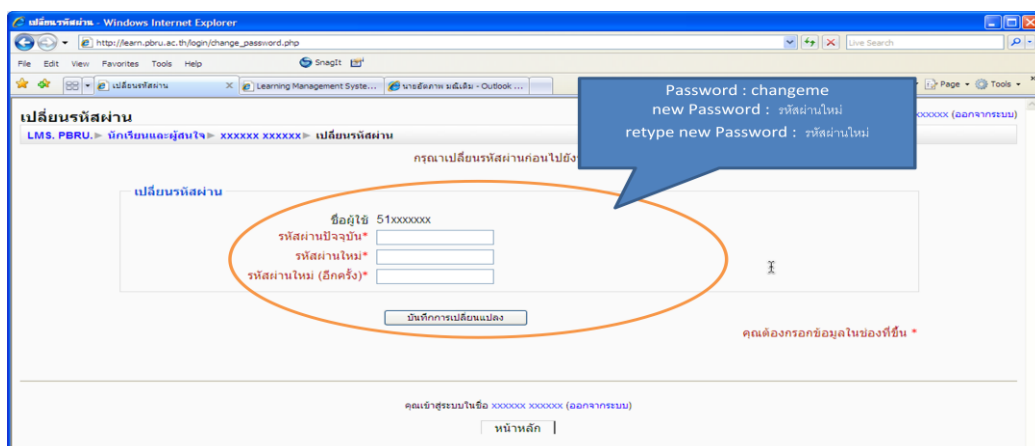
เปลี่ยนรหัสผ่าน - Windows Internet Explorer

http://learn.pbru.ac.th/login/change_password.php

Live Search

File Edit View Favorites Tools Help

SnagIt

เปลี่ยนรหัสผ่าน

Learning Management Syste...

นายอัศดาพ มณีเลิศ - Outlook ...

Page Tools

Password : changeme
new Password : รหัสผ่านใหม่
retype new Password : รหัสผ่านใหม่

เปลี่ยนรหัสผ่าน

xxxxxx (ออกจากระบบ)

LMS. PBRU. ► นักเรียนและผู้สนใจ ► xxxxxx xxxxxx ► เปลี่ยนรหัสผ่าน

กรุณาเปลี่ยนรหัสผ่านก่อนไปยัง

เปลี่ยนรหัสผ่าน

ชื่อผู้ใช้ 51xxxxxxx

รหัสผ่านปัจจุบัน*

รหัสผ่านใหม่*

รหัสผ่านใหม่ (อีกครั้ง)*

บันทึกการเปลี่ยนแปลง

คุณต้องกรอกข้อมูลในช่องที่ขึ้น *

คุณเข้าสู่ระบบในชื่อ xxxxxx xxxxxx (ออกจากระบบ)

หน้าหลัก